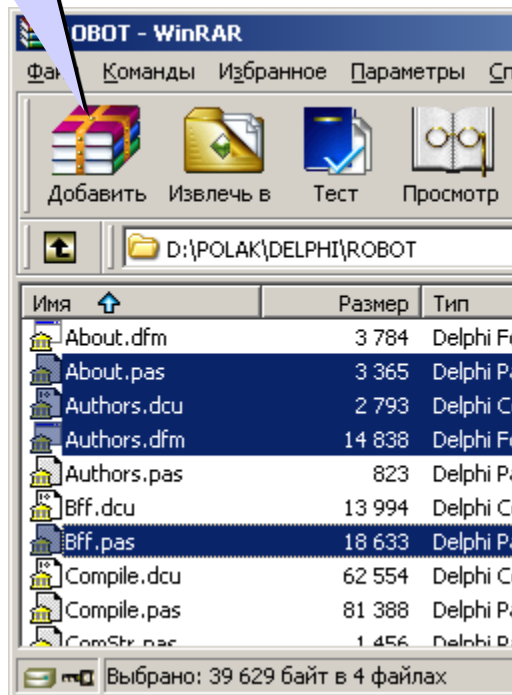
OBOT - WinRAR

Фа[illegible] Команды Избранное Параметры С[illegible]

Добавить Извлечь в Тест Просмотр

D:\POLAK\DELPHI\ROBOT

| Имя | Размер | Тип |
|---|---|---|
| About.dfm | 3 784 | Delphi F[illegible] |
| About.pas | 3 365 | Delphi P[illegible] |
| Authors.dcu | 2 793 | Delphi C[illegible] |
| Authors.dfm | 14 838 | Delphi F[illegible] |
| Authors.pas | 823 | Delphi P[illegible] |
| Bff.dcu | 13 994 | Delphi C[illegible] |
| Bff.pas | 18 633 | Delphi P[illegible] |
| Compile.dcu | 62 554 | Delphi C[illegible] |
| Compile.pas | 81 388 | Delphi P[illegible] |
| ComStr.pas | 1 456 | Delphi P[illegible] |

Выбрано: 39 629 байт в 4 файлах